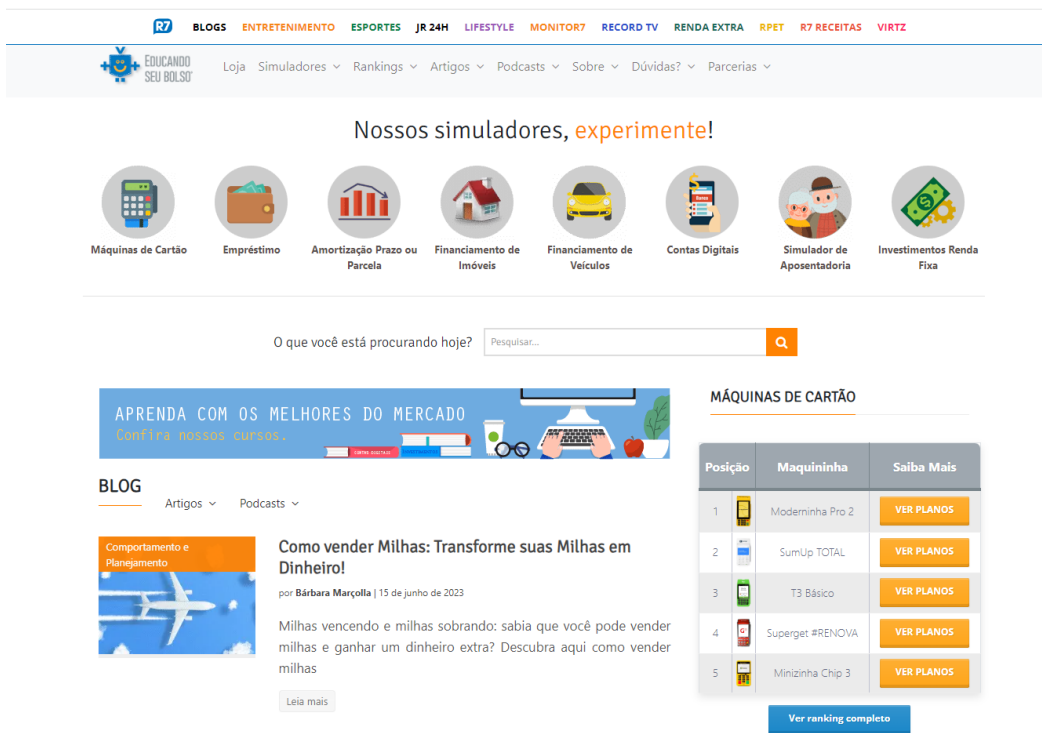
R7 BLOGS ENTRETENIMENTO ESPORTES JR 24H LIFESTYLE MONITOR7 RECORD TV RENDA EXTRA RPET R7 RECEITAS VIRTZ

EDUCANDO SEU BOLSO

Loja Simuladores Rankings Artigos Podcasts Sobre Dúvidas? Parcerias

Nossos simuladores, experimente!

Máquinas de Cartão

Empréstimo

Amortização Prazo ou Parcela

Financiamento de Imóveis

Financiamento de Veículos

Contas Digitais

Simulador de Aposentadoria

Investimentos Renda Fixa

O que você está procurando hoje? Pesquisar...

APRENDA COM OS MELHORES DO MERCADO
Confira nossos cursos.

BLOG

Artigos Podcasts

Comportamento e Planejamento

Como vender Milhas: Transforme suas Milhas em Dinheiro!

por Bárbara Marçolla | 15 de junho de 2023

Milhas vencendo e milhas sobrando: sabia que você pode vender milhas e ganhar um dinheiro extra? Descubra aqui como vender milhas

Leia mais

MÁQUINAS DE CARTÃO

| Posição | Maquininha | Saiba Mais |
|---|---|---|
| 1 | Moderninha Pro 2 | VER PLANOS |
| 2 | SumUp TOTAL | VER PLANOS |
| 3 | T3 Básico | VER PLANOS |
| 4 | Superget #RENOVA | VER PLANOS |
| 5 | Minizinha Chip 3 | VER PLANOS |

Ver ranking completo